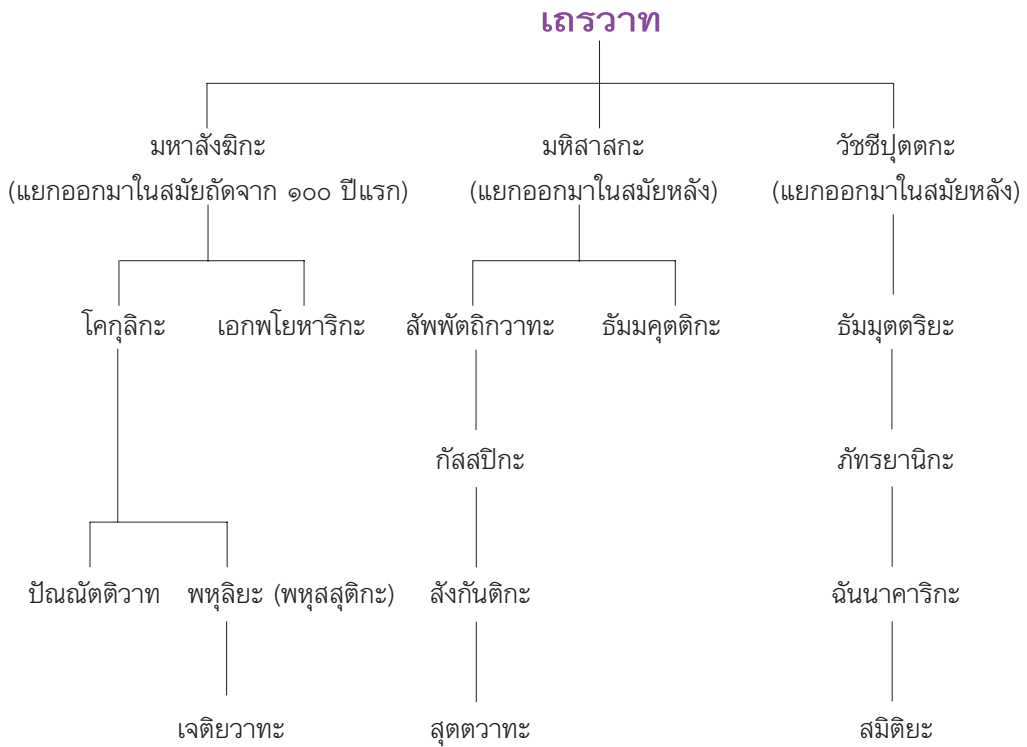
เถรวาท

มหาสังฆิกะ
(แยกออกมาในสมัยถัดจาก ๑๐๐ ปีแรก)

มหิสาสกะ
(แยกออกมาในสมัยหลัง)

วัชชีปุตตกะ
(แยกออกมาในสมัยหลัง)

โคกุลิกะ

เอกพโยหาริกะ

ปัณณัตติวาท

พหุลิยะ (พหุสสุติกะ)

เจติยวาทะ

สัพพัตถิกวาทะ

ธัมมคุตติกะ

กัสสปิกะ

สังกันติกะ

สุตตวาทะ

ธัมมุตตริยะ

ภัทรยานิกะ

ฉันนาคาริกะ

สมิติยะ